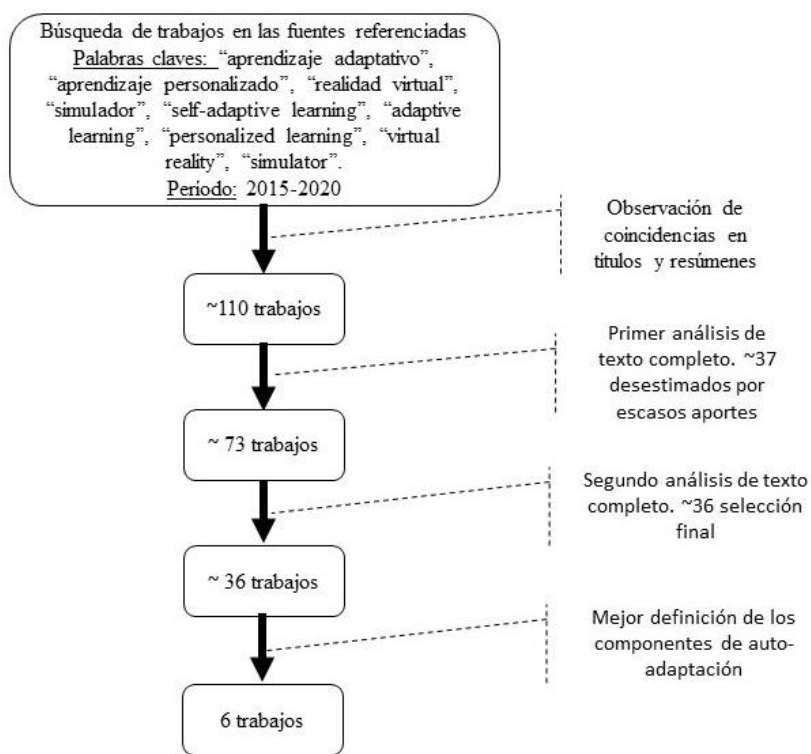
Búsqueda de trabajos en las fuentes referenciadas
Palabras claves: "aprendizaje adaptativo", "aprendizaje personalizado", "realidad virtual", "simulador", "self-adaptive learning", "adaptive learning", "personalized learning", "virtual reality", "simulator".
Periodo: 2015-2020

Observación de coincidencias en títulos y resúmenes

~110 trabajos

Primer análisis de texto completo. ~37 desestimados por escasos aportes

~ 73 trabajos

Segundo análisis de texto completo. ~36 selección final

~ 36 trabajos

Mejor definición de los componentes de auto-adaptación

6 trabajos